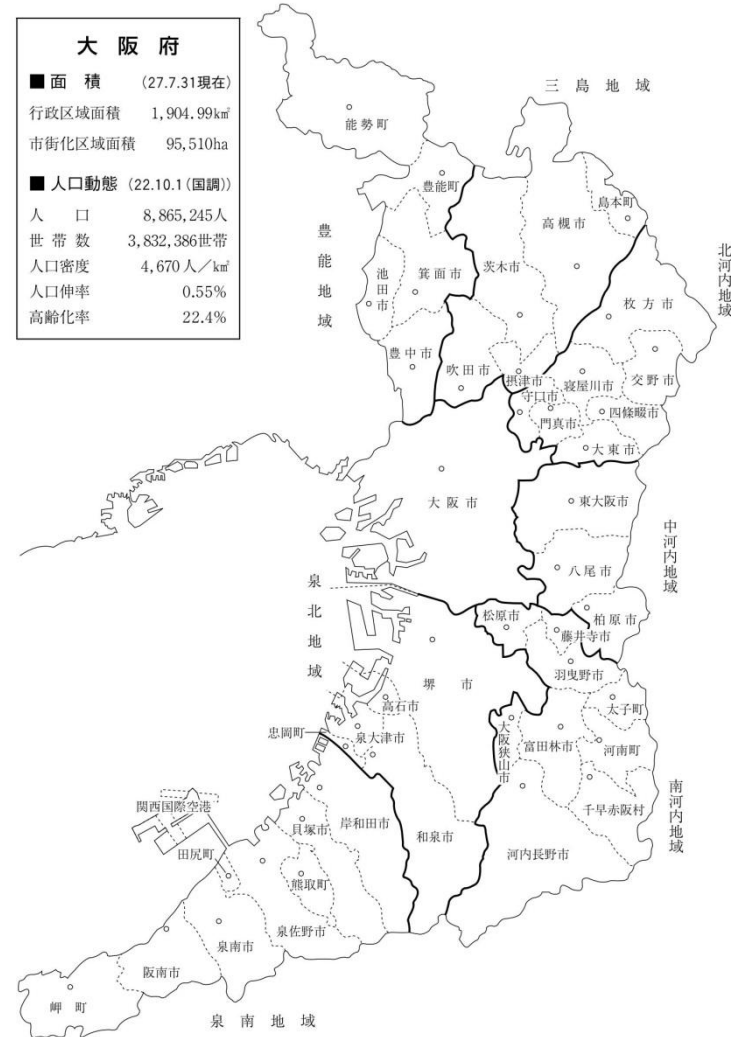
大 阪 府

■面 積 (27.7.31現在)

行政区域面積 1,904.99㎢

市街化区域面積 95,510ha

■人口動態 (22.10.1(国調))

| | |
|---|---|
| 人 口 | 8,865,245人 |
| 世 帯 数 | 3,832,386世帯 |
| 人口密度 | 4,670人／㎢ |
| 人口伸率 | 0.55% |
| 高齢化率 | 22.4% |

三 島 地 域

能勢町

豊能町

島本町

高槻市

豊能地域

池田市

箕面市

茨木市

北河内地域

枚方市

豊中市

吹田市

摂津市

寝屋川市

交野市

守口市

門真市

四條畷市

大東市

大阪市

東大阪市

中河内地域

八尾市

泉北地域

松原市

藤井寺市

柏原市

羽曳野市

堺 市

高石市

太子町

忠岡町

泉大津市

大阪狭山市

富田林市

河南町

関西国際空港

岸和田市

千早赤阪村

南河内地域

貝塚市

和泉市

田尻町

熊取町

河内長野市

泉佐野市

泉南市

阪南市

岬 町

泉 南 地 域